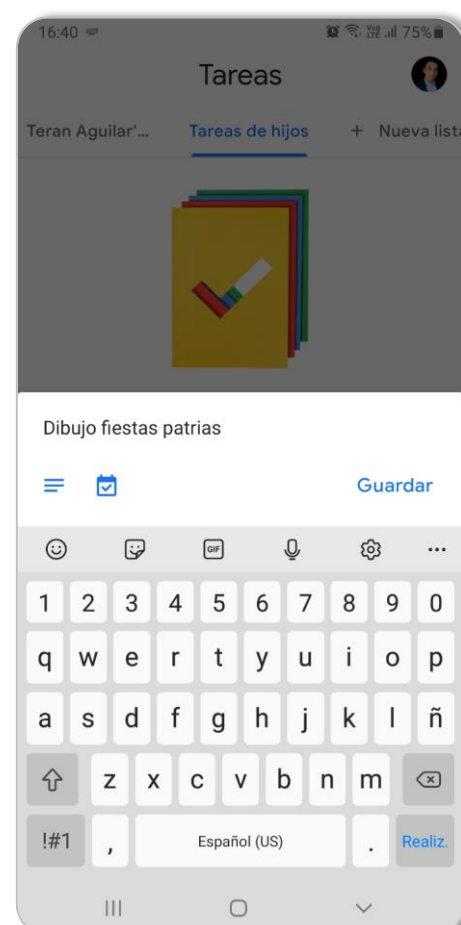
16:40

75%

Tareas

Teran Aguilar'...

Tareas de hijos

+ Nueva lista

Dibujo fiestas patrias

Guardar

GIF

...

1 2 3 4 5 6 7 8 9 0

q w e r t y u i o p

a s d f g h j k l ñ

z x c v b n m

!#1

,

Español (US)

.

Realiz.